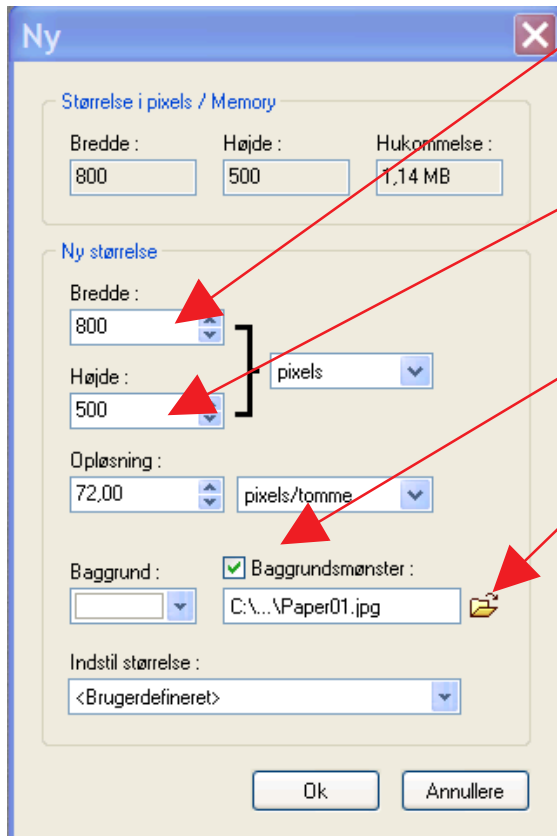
Ny

Størrelse i pixels / Memory

Bredde :
800

Højde :
500

Hukommelse :
1,14 MB

Ny størrelse

Bredde :
800

Højde :
500

pixels

Opløsning :
72,00

pixels/tomme

Baggrund :

Baggrundsmønster :
C:\...\Paper01.jpg

Indstil størrelse :
<Brugerdefineret>

Ok

Annullere